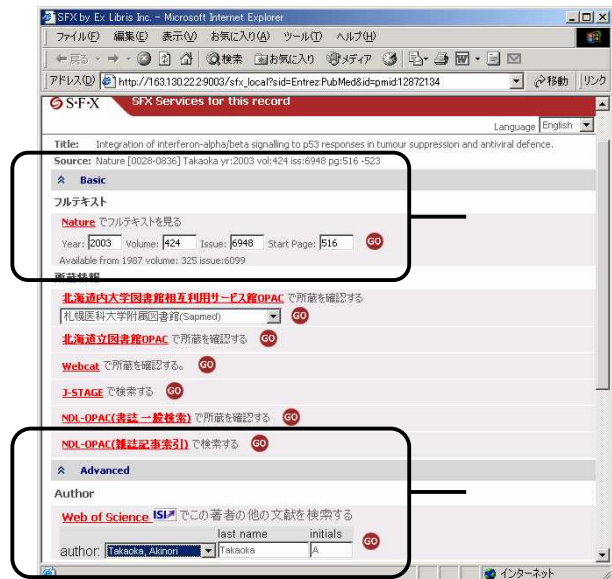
SFX by Ex Libris Inc. - Microsoft Internet Explorer

ファイル(F) 編集(E) 表示(V) お気に入り(A) ツール(T) ヘルプ(H)

戻る 検索 お気に入り メディア

アドレス(D) http://163.130.22.2:9003/sfx_local?sid=Entrez:PubMed&id=pmid:12872134 移動 リンク

S·F·X SFX Services for this record

Language English

Title: Integration of interferon-alpha/beta signalling to p53 responses in tumour suppression and antiviral defence.

Source: Nature [0028-0836] Takaoka yr:2003 vol:424 iss:6948 pg:516 -523

Basic

フルテキスト

Nature でフルテキストを見る

Year: 2003 Volume: 424 Issue: 6948 Start Page: 516 GO

Available from 1987 volume: 325 issue:6099

所蔵情報

北海道内大学図書館相互利用サービス館OPAC で所蔵を確認する

札幌医科大学附属図書館(Sapmed) GO

北海道立図書館OPAC で所蔵を確認する GO

Webcat で所蔵を確認する。 GO

J-STAGE で検索する GO

NDL-OPAC(書誌 一般検索) で所蔵を確認する GO

NDL-OPAC(雑誌記事索引) で検索する GO

Advanced

Author

Web of Science ISI でこの著者の他の文献を検索する

author: Takaoka, Akinori last name Takaoka initials A GO

インターネット